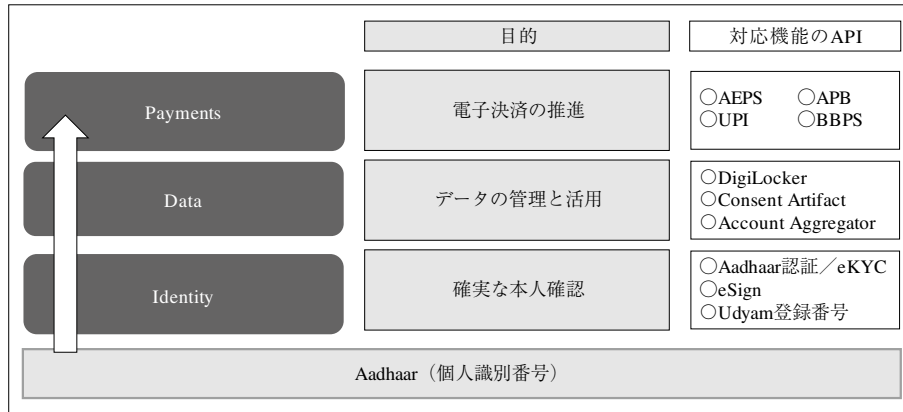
| | 目的 | 対応機能のAPI |
|---|---|---|
| Payments | 電子決済の推進 | ○AEPS ○APB ○UPI ○BBPS |
| Data | データの管理と活用 | ○DigiLocker ○Consent Artifact ○Account Aggregator |
| Identity | 確実な本人確認 | ○Aadhaar認証／eKYC ○eSign ○Udyam登録番号 |

Aadhaar（個人識別番号）